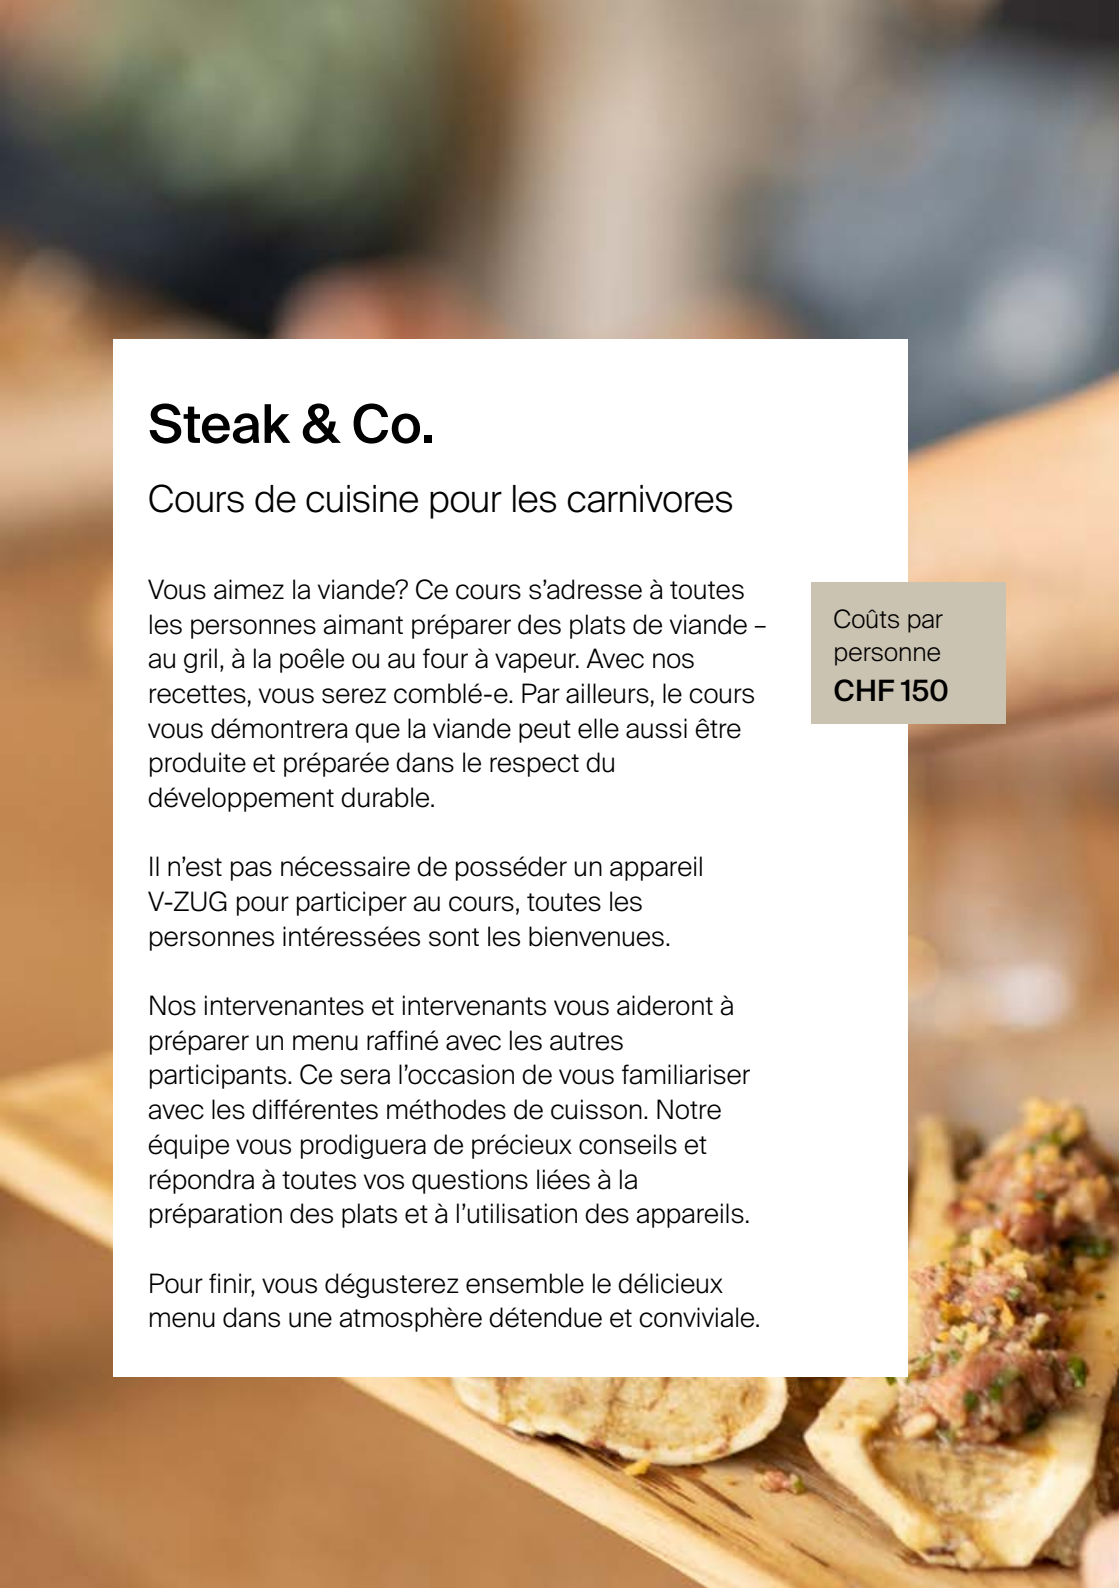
Steak & Co.

Cours de cuisine pour les carnivores

Vous aimez la viande? Ce cours s'adresse à toutes les personnes aimant préparer des plats de viande – au gril, à la poêle ou au four à vapeur. Avec nos recettes, vous serez comblé-e. Par ailleurs, le cours vous démontrera que la viande peut elle aussi être produite et préparée dans le respect du développement durable.

Il n'est pas nécessaire de posséder un appareil V-ZUG pour participer au cours, toutes les personnes intéressées sont les bienvenues.

Nos intervenantes et intervenants vous aideront à préparer un menu raffiné avec les autres participants. Ce sera l'occasion de vous familiariser avec les différentes méthodes de cuisson. Notre équipe vous prodiguera de précieux conseils et répondra à toutes vos questions liées à la préparation des plats et à l'utilisation des appareils.

Pour finir, vous dégusterez ensemble le délicieux menu dans une atmosphère détendue et conviviale.

Coûts par personne
CHF 150